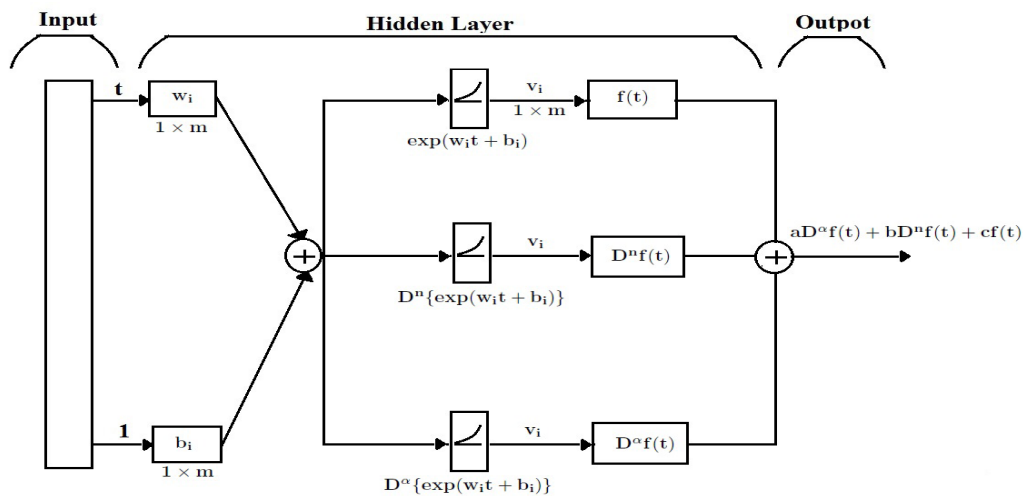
Input

Hidden Layer

Outpot

t

$w_i$

$1 \times m$

1

$b_i$

$1 \times m$

$+$

$v_i$

$1 \times m$

$f(t)$

$\exp(w_i t + b_i)$

$v_i$

$D^n f(t)$

$D^n\{\exp(w_i t + b_i)\}$

$v_i$

$D^\alpha f(t)$

$D^\alpha\{\exp(w_i t + b_i)\}$

$+$

$aD^\alpha f(t) + bD^n f(t) + cf(t)$